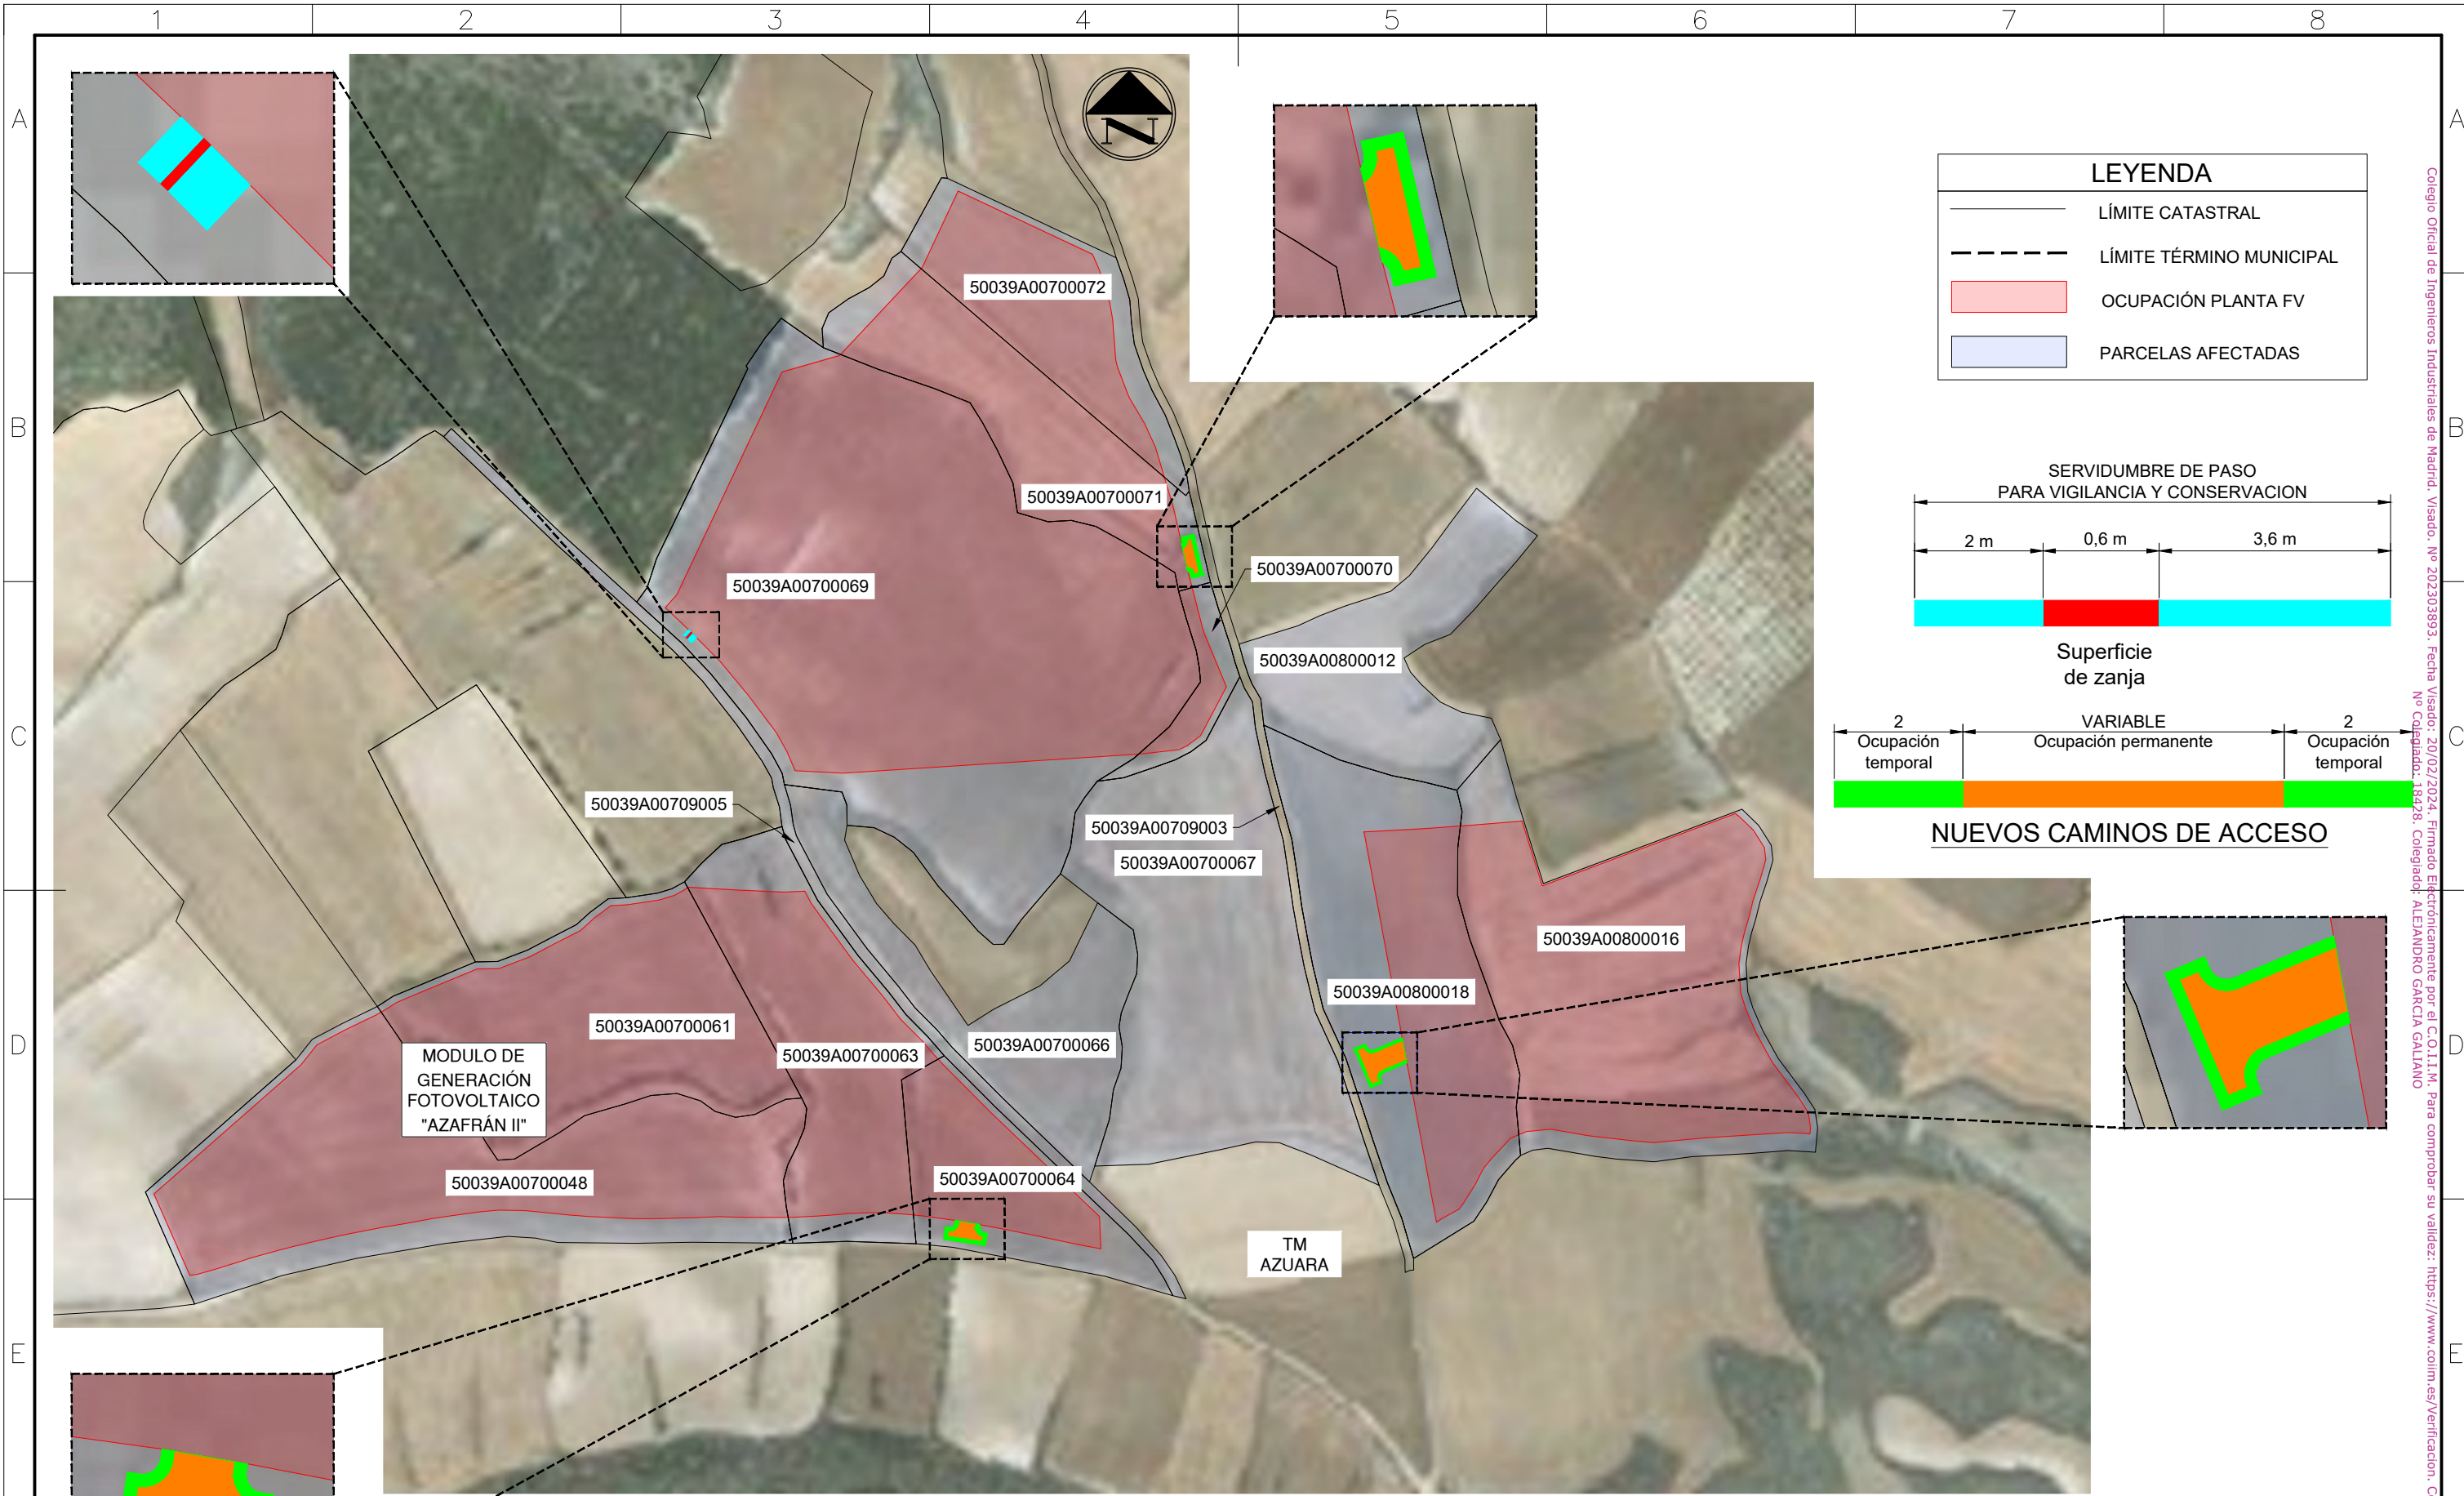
1 2 3 4 5 6 7 8

A B C D E

N

LEYENDA
LÍMITE CATASTRAL
LÍMITE TÉRMINO MUNICIPAL
OCUPACIÓN PLANTA FV
PARCELAS AFECTADAS

SERVIDUMBRE DE PASO
PARA VIGILANCIA Y CONSERVACION
2 m
0,6 m
3,6 m
Superficie
de zanja

2
Ocupación
temporal
VARIABLE
Ocupación permanente
2
Ocupación
temporal

NUEVOS CAMINOS DE ACCESO

50039A00700072
50039A00700071
50039A00700070
50039A00700069
50039A00800012
50039A00709005
50039A00709003
50039A00700067
50039A00800016
50039A00800018
50039A00700061
50039A00700063
50039A00700066
MODULO DE GENERACIÓN FOTOVOLTAICO "AZAFRÁN II"
50039A00700048
50039A00700064
TM
AZUARA

Colegio Oficial de Ingenieros Industriales de Madrid. Visado. Nº 202303893. Fecha Visado: 20/02/2024. Firmado Electrónicamente por el C.O.I.I.M. Para comprobar su validez: https://www.coiim.es/Verificacion. C
Nº Colegiado: 18428. Colegiado: ALEJANDRO GARCIA GALIANO